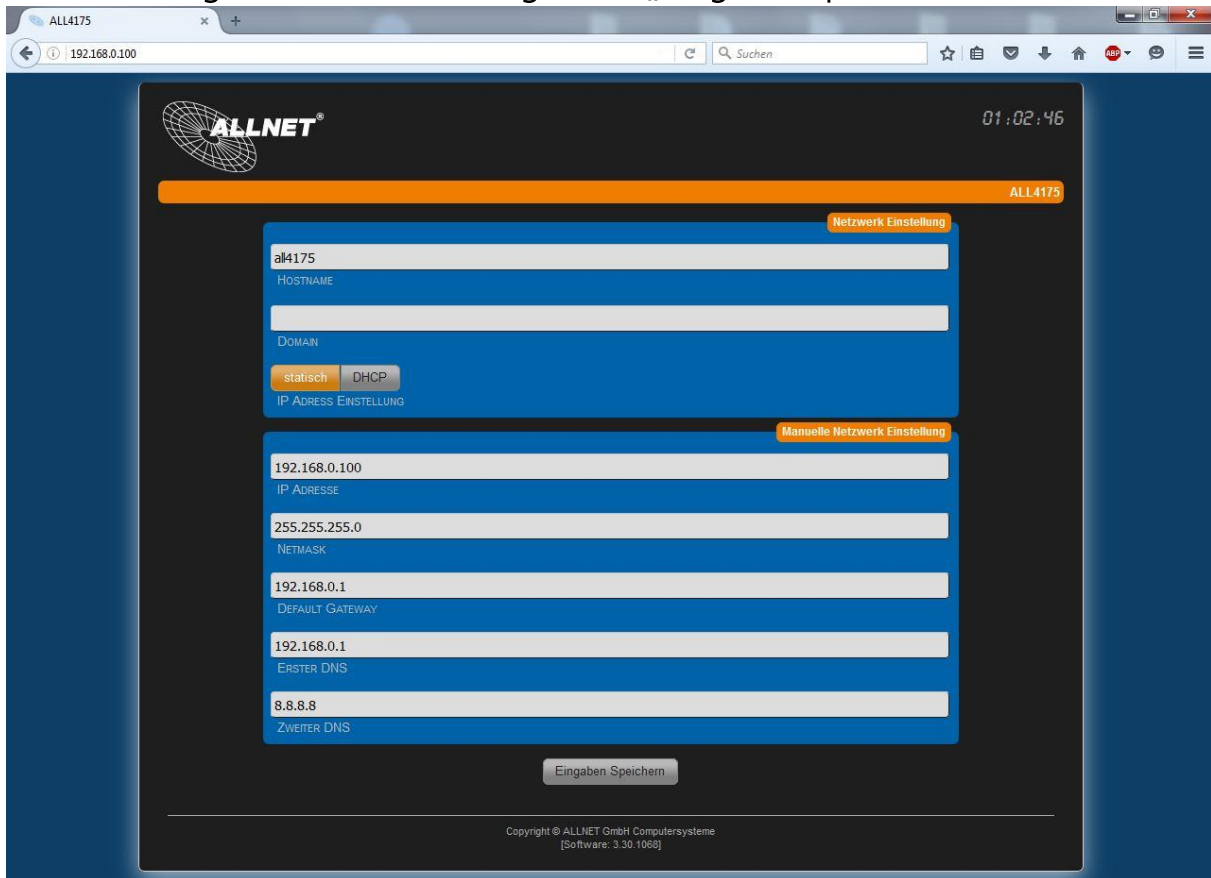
ALL4175

192.168.0.100

Suchen

ALLNET®

01:02:46

ALL4175

Netzwerk Einstellung

all4175

HOSTNAME

DOMAIN

statisch DHCP

IP ADRESS EINSTELLUNG

Manuelle Netzwerk Einstellung

192.168.0.100

IP ADRESSE

255.255.255.0

NETMASK

192.168.0.1

DEFAULT GATEWAY

192.168.0.1

ERSTER DNS

8.8.8.8

ZWEITER DNS

Eingaben Speichern

Copyright © ALLNET GmbH Computersysteme
[Software: 3.30.1068]